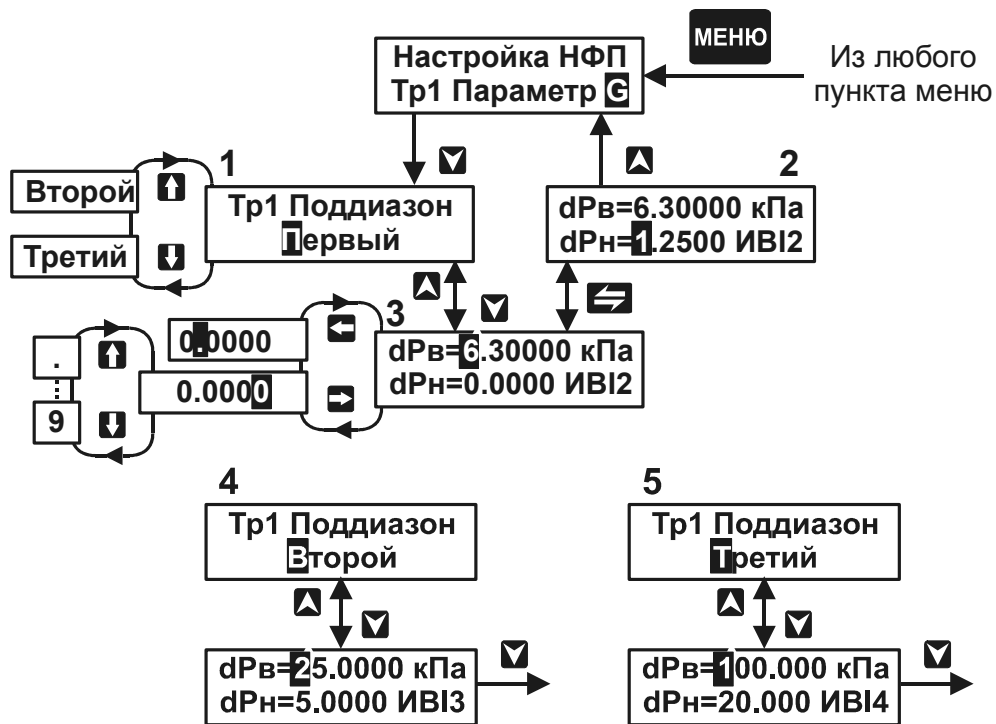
МЕНЮ

Настройка НФП
Тр1 Параметр G

Из любого пункта меню

1

Второй

Третий

Тр1 Поддиазон
Первый

2

dPв=6.30000 кПа
dPн=1.2500 ИВI2

3

0.0000

0.0000

.

9

dPв=6.30000 кПа
dPн=0.0000 ИВI2

4

Тр1 Поддиазон
Второй

dPв=25.0000 кПа
dPн=5.0000 ИВI3

5

Тр1 Поддиазон
Третий

dPв=100.000 кПа
dPн=20.000 ИВI4